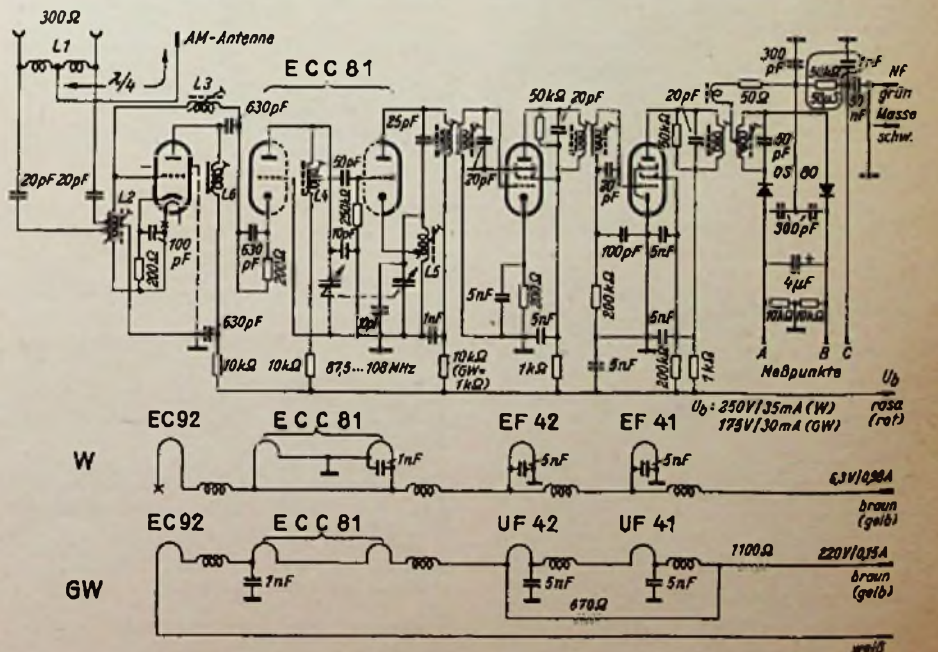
300Ω
L1
AM-Antenne
λ/4
L3
ECC 81
630pF
20pF 20pF
L2
100 pF
200Ω
L6
630 pF
L4
50pF
250kΩ
10pF
25pF
L5
10pF
1nF
630pF
10kΩ
10kΩ
87,5...108 MHz
10kΩ (GW= 1kΩ)
50kΩ 20pF
20pF
5nF
200Ω
5nF
1kΩ
20pF
30pF
100pF
5nF
200kΩ
5nF
5nF
200kΩ
1kΩ
50Ω
300 pF
1nF
50kΩ
50kΩ
50 pF
OS 80
300pF
4μF
10kΩ 10kΩ
A B C
Meßpunkte
Nf grün
Masse schw.
$U_b$
$U_b$: 250V/35mA (W) 175V/30mA (GW)
rosa (rot)
EC92
ECC 81
1nF
EF 42
5nF
EF 41
5nF
W
6,3V/0,98A
braun (gelb)
EC92
ECC 81
1nF
UF 42
5nF
UF 41
5nF
1100Ω
220V/0,15A
braun (gelb)
GW
670Ω
weiß